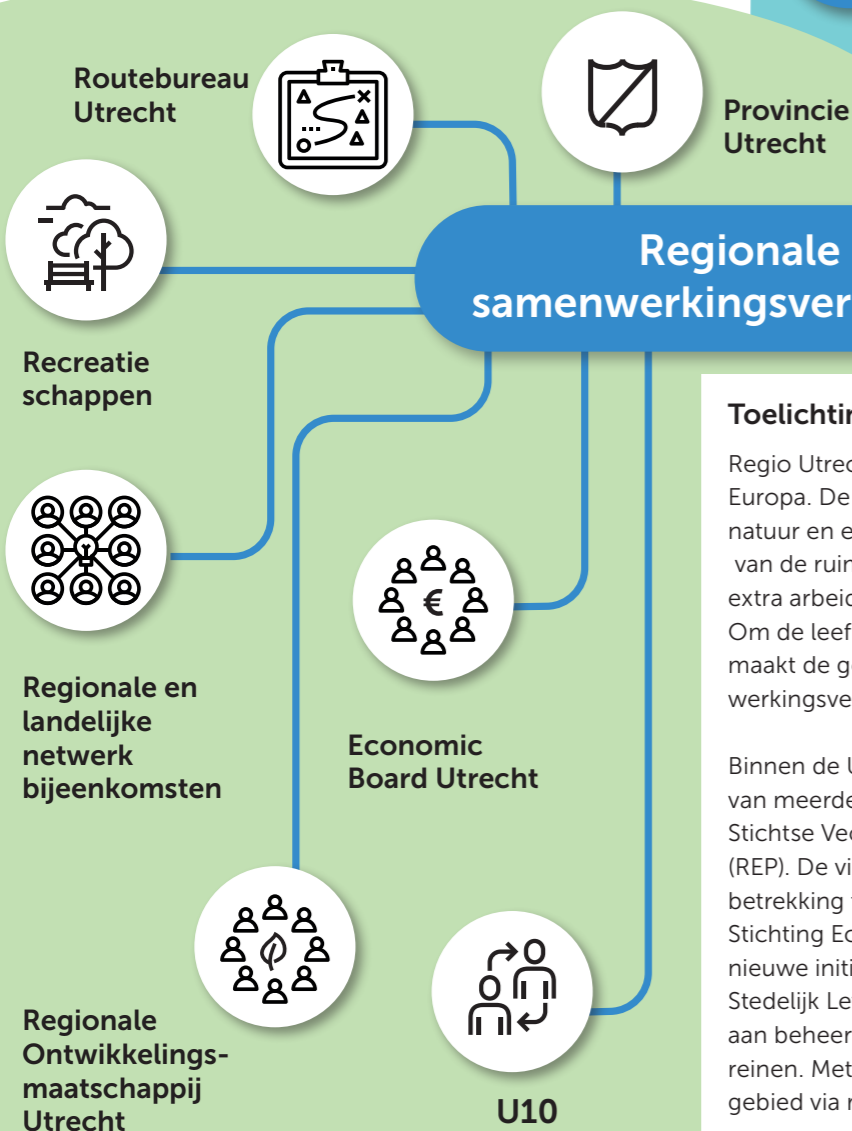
Routebureau Utrecht

Provincie Utrecht

Regionale samenwerkingsver

Recreatie schappen

Toelichtin

Regio Utrec Europa. De natuur en e van de ruin extra arbeid Om de leef maakt de g werkingsve

Binnen de U van meerde Stichtse Ve (REP). De vi betrekking Stichting Ec nieuwe initi Stedelijk Le aan beheer reinen. Met gebied via r

Regionale en landelijke netwerk bijeenkomsten

Economic Board Utrecht

Regionale Ontwikkelingsmaatschappij Utrecht

U10